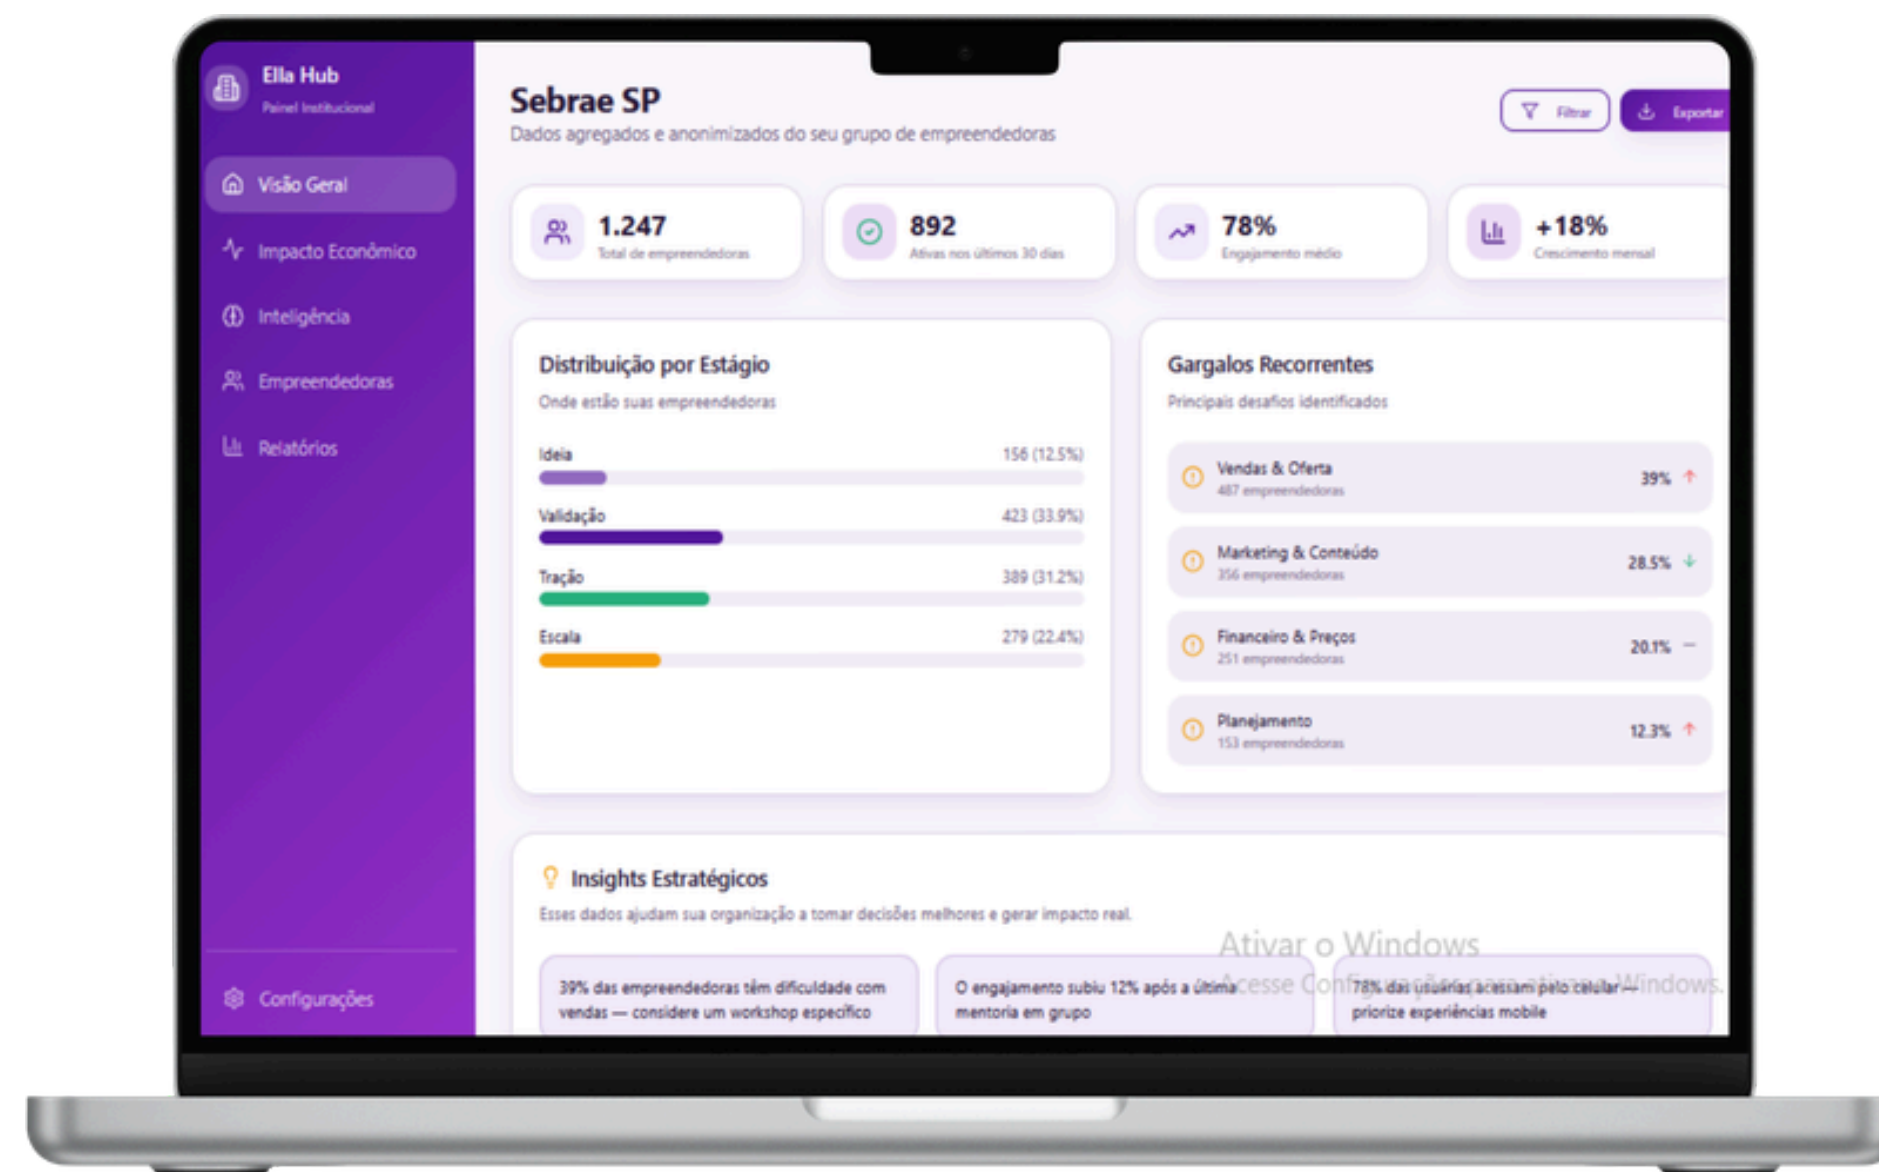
Ella Hub
Painel Institucional

Visão Geral
Impacto Econômico
Inteligência
Empreendedoras
Relatórios

Configurações

Sebrae SP
Dados agregados e anonimizados do seu grupo de empreendedoras

Filtrar
Exportar

1.247
Total de empreendedoras

892
Ativas nos últimos 30 dias

78%
Engajamento médio

+18%
Crescimento mensal

Distribuição por Estágio
Onde estão suas empreendedoras

Ideia 156 (12.5%)
Validação 423 (33.9%)
Tração 389 (31.2%)
Escala 279 (22.4%)

Gargalos Recorrentes
Principais desafios identificados

Vendas & Oferta
487 empreendedoras
39%

Marketing & Conteúdo
356 empreendedoras
28.5%

Financeiro & Preços
251 empreendedoras
20.1%

Planejamento
153 empreendedoras
12.3%

Insights Estratégicos
Esses dados ajudam sua organização a tomar decisões melhores e gerar impacto real.

39% das empreendedoras têm dificuldade com vendas — considere um workshop específico

O engajamento subiu 12% após a última mentoria em grupo

78% das usuárias acessam pelo celular — priorize experiências mobile

Ativar o Windows
Acesse Configurações para ativar o Windows.